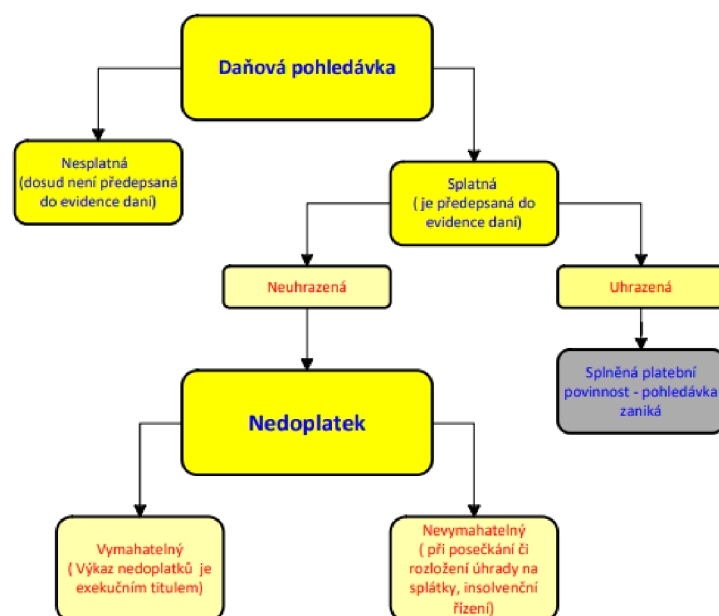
Daňová pohledávka

Nesplatná (dosud není předepsaná do evidence daní)

Splatná ( je předepsaná do evidence daní)

Neuhrazená

Uhrazená

Splněná platební povinnost - pohledávka zaniká

Nedoplatek

Vymahatelný ( Výkaz nedoplatků je exekučním titulem)

Nevymahatelný ( při posečkání či rozložení úhrady na splátky, insolvenční řízení)